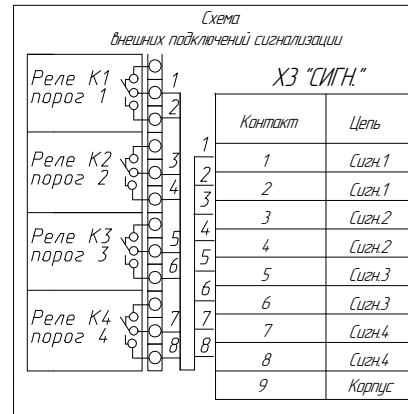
Схема
внешних подключений сигнализации

Реле К1
порог 1

Реле К2
порог 2

Реле К3
порог 3

Реле К4
порог 4

1
2
3
4
5
6
7
8

1
2
3
4
5
6
7
8

Х3 "СИГН."

| Контакт | Цепь |
|---|---|
| 1 | Сигн.1 |
| 2 | Сигн.1 |
| 3 | Сигн.2 |
| 4 | Сигн.2 |
| 5 | Сигн.3 |
| 6 | Сигн.3 |
| 7 | Сигн.4 |
| 8 | Сигн.4 |
| 9 | Корпус |